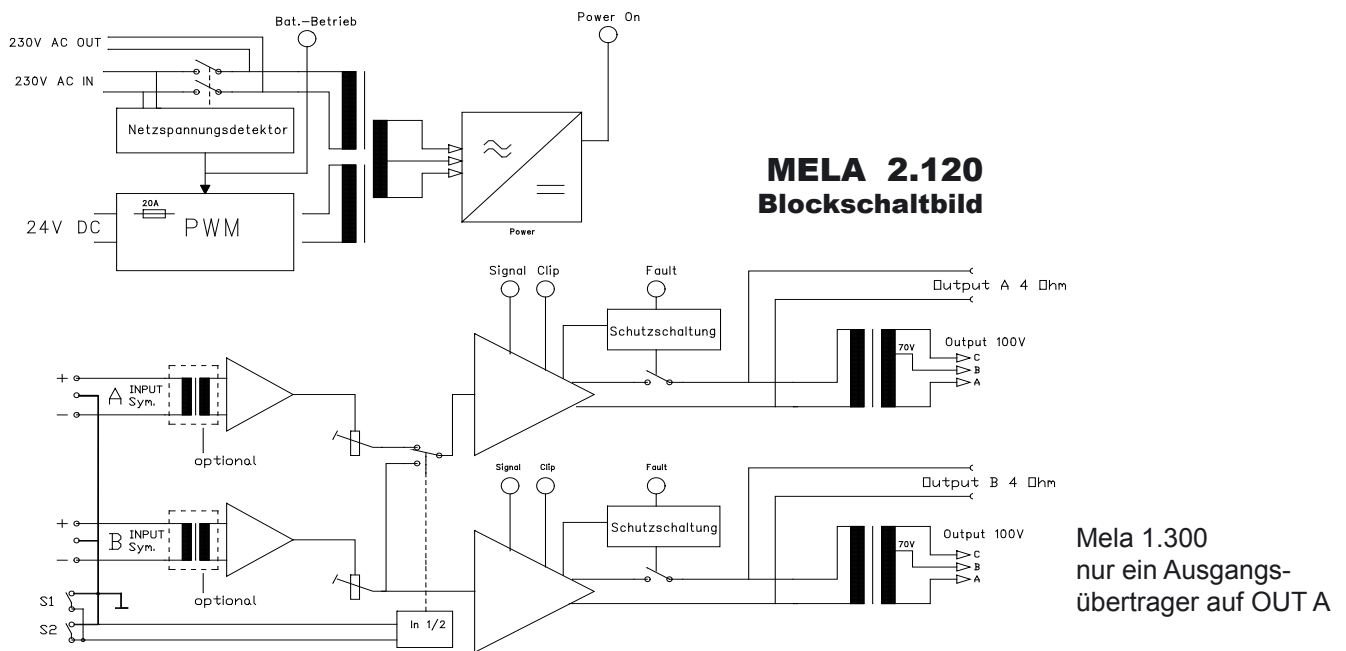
Bat.-Betrieb

Power On

230V AC OUT

230V AC IN

Netzspannungsdetektor

20A

PWM

24V DC

Power

MELA 2.120
Blockschaltbild

Signal Clip

Fault

Output A 4 Ohm

Schutzschaltung

70V

Output 100V

C
B
A

+
A INPUT Sym.
–

optional

Signal Clip

Fault

Output B 4 Ohm

Schutzschaltung

70V

Output 100V

C
B
A

+
B INPUT Sym.
–

optional

S1
S2

In 1/2

Mela 1.300
nur ein Ausgangsübertrager auf OUT A